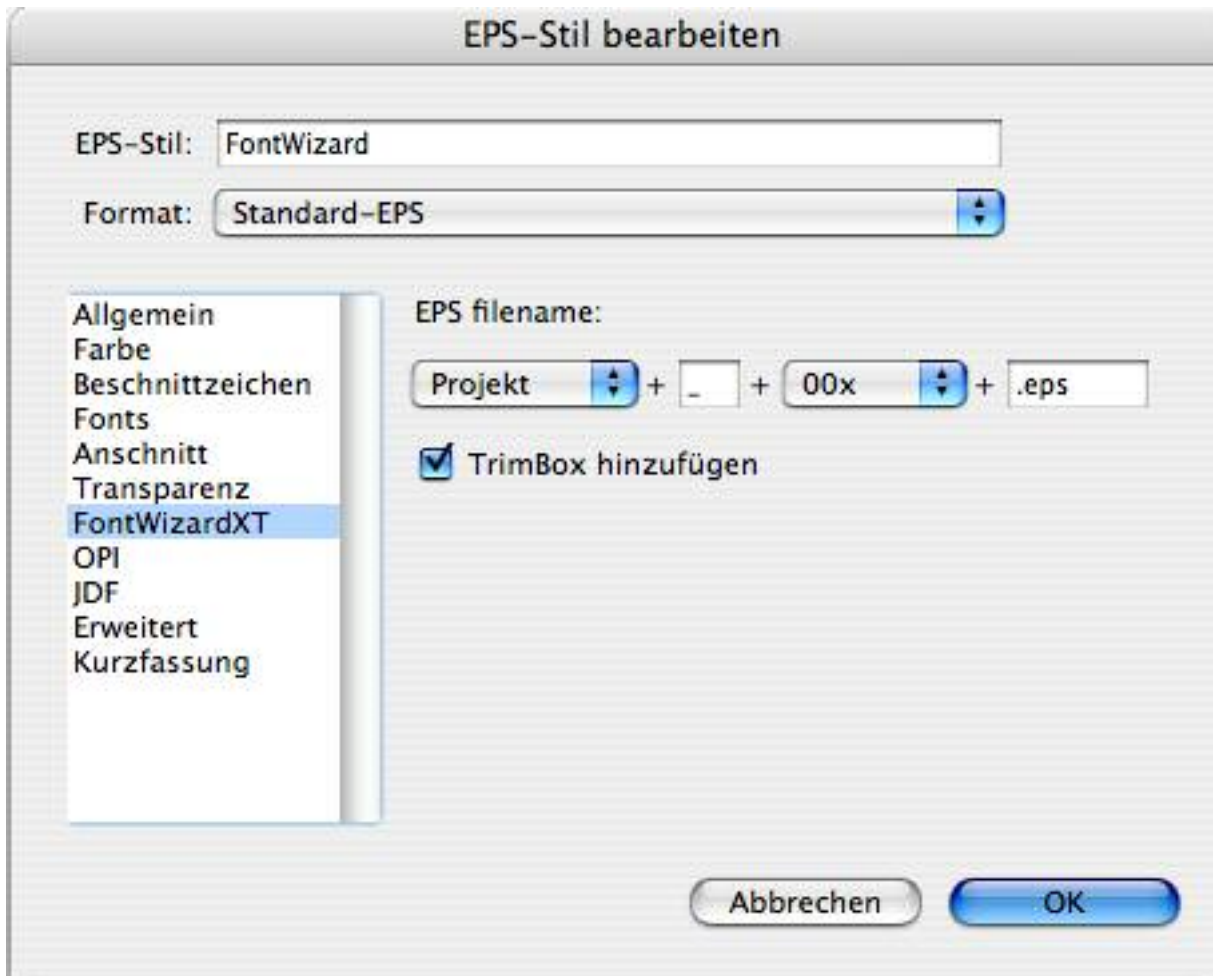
EPS-Stil bearbeiten

EPS-Stil: FontWizard

Format: Standard-EPS

Allgemein
Farbe
Beschnittzeichen
Fonts
Anschnitt
Transparenz
FontWizardXT
OPI
JDF
Erweitert
Kurzfassung

EPS filename:

Projekt + _ + 00x + .eps

TrimBox hinzufügen

Abbrechen OK